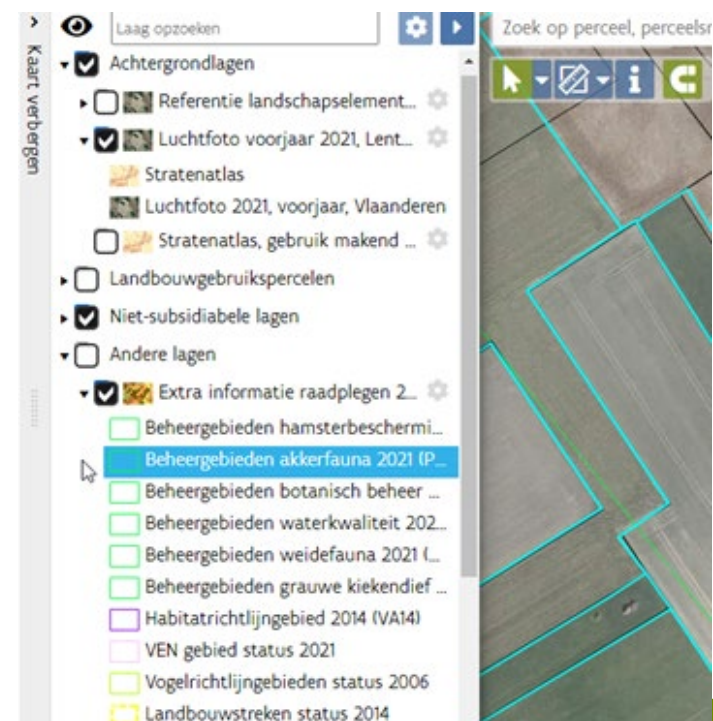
Kaart verbergen

Laag opzoeken

Zoek op perceel, perceelsn

Achtergrondlagen
Referentie landschapselement...
Luchtfoto voorjaar 2021, Lent...
Stratenatlas
Luchtfoto 2021, voorjaar, Vlaanderen
Stratenatlas, gebruik makend ...
Landbouwgebruikspercelen
Niet-subsidiabele lagen
Andere lagen
Extra informatie raadplegen 2...
Beheergebieden hamsterbeschermi...
Beheergebieden akkerfauna 2021 (P...
Beheergebieden botanisch beheer ...
Beheergebieden waterkwaliteit 202...
Beheergebieden weidefauna 2021 (...
Beheergebieden grauwe kiekendief ...
Habitatrichtlijngebied 2014 (VA14)
VEN gebied status 2021
Vogelrichtlijngebieden status 2006
Landbouwstreken status 2014